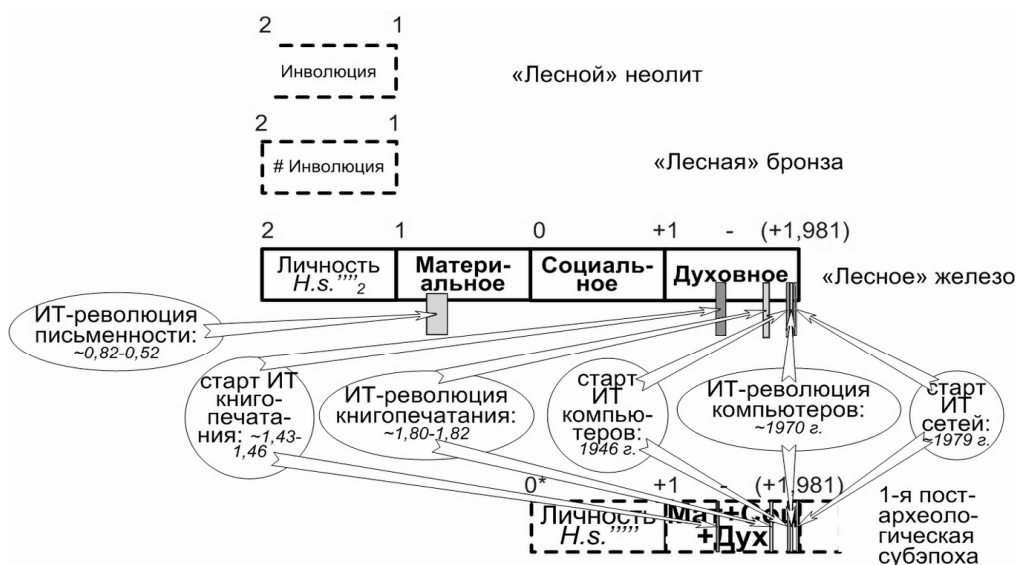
2 1

Инволюция

«Лесной» неолит

2 1

# Инволюция

«Лесная» бронза

2 1 0 +1 - (+1,981)

| Личность $H.s.''''_2$ | Материальное | Социальное | Духовное |
|---|---|---|---|

«Лесное» железо

ИТ-революция письменности: ~0,82-0,52

старт ИТ книгопечатания: ~1,43-1,46

ИТ-революция книгопечатания: ~1,80-1,82

старт ИТ компьютеров: 1946 г.

ИТ-революция компьютеров: ~1970 г.

старт ИТ сетей: ~1979 г.

0* +1 - (+1,981)

| Личность $H.s.'''''$ | Ма +Дух | +Соц |
|---|---|---|

1-я постархеологическая субэпоха